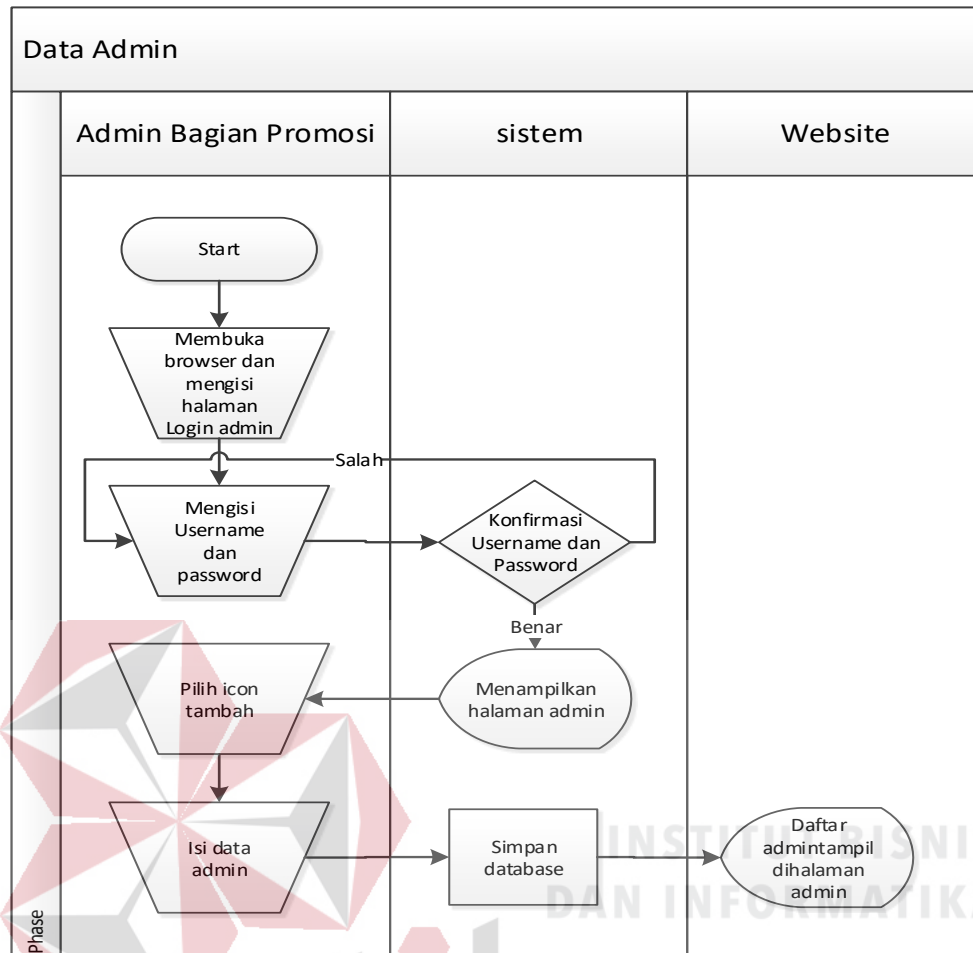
Data Admin

| Admin Bagian Promosi | sistem | Website |
|---|---|---|

Start

Membuka browser dan mengisi halaman Login admin

Salah

Mengisi Username dan password

Konfirmasi Username dan Password

Benar

Pilih icon tambah

Menampilkan halaman admin

Isi data admin

Simpan database

Daftar admintampil dihalaman admin

INSTITUT BISNIS DAN INFORMATIKA

Phase